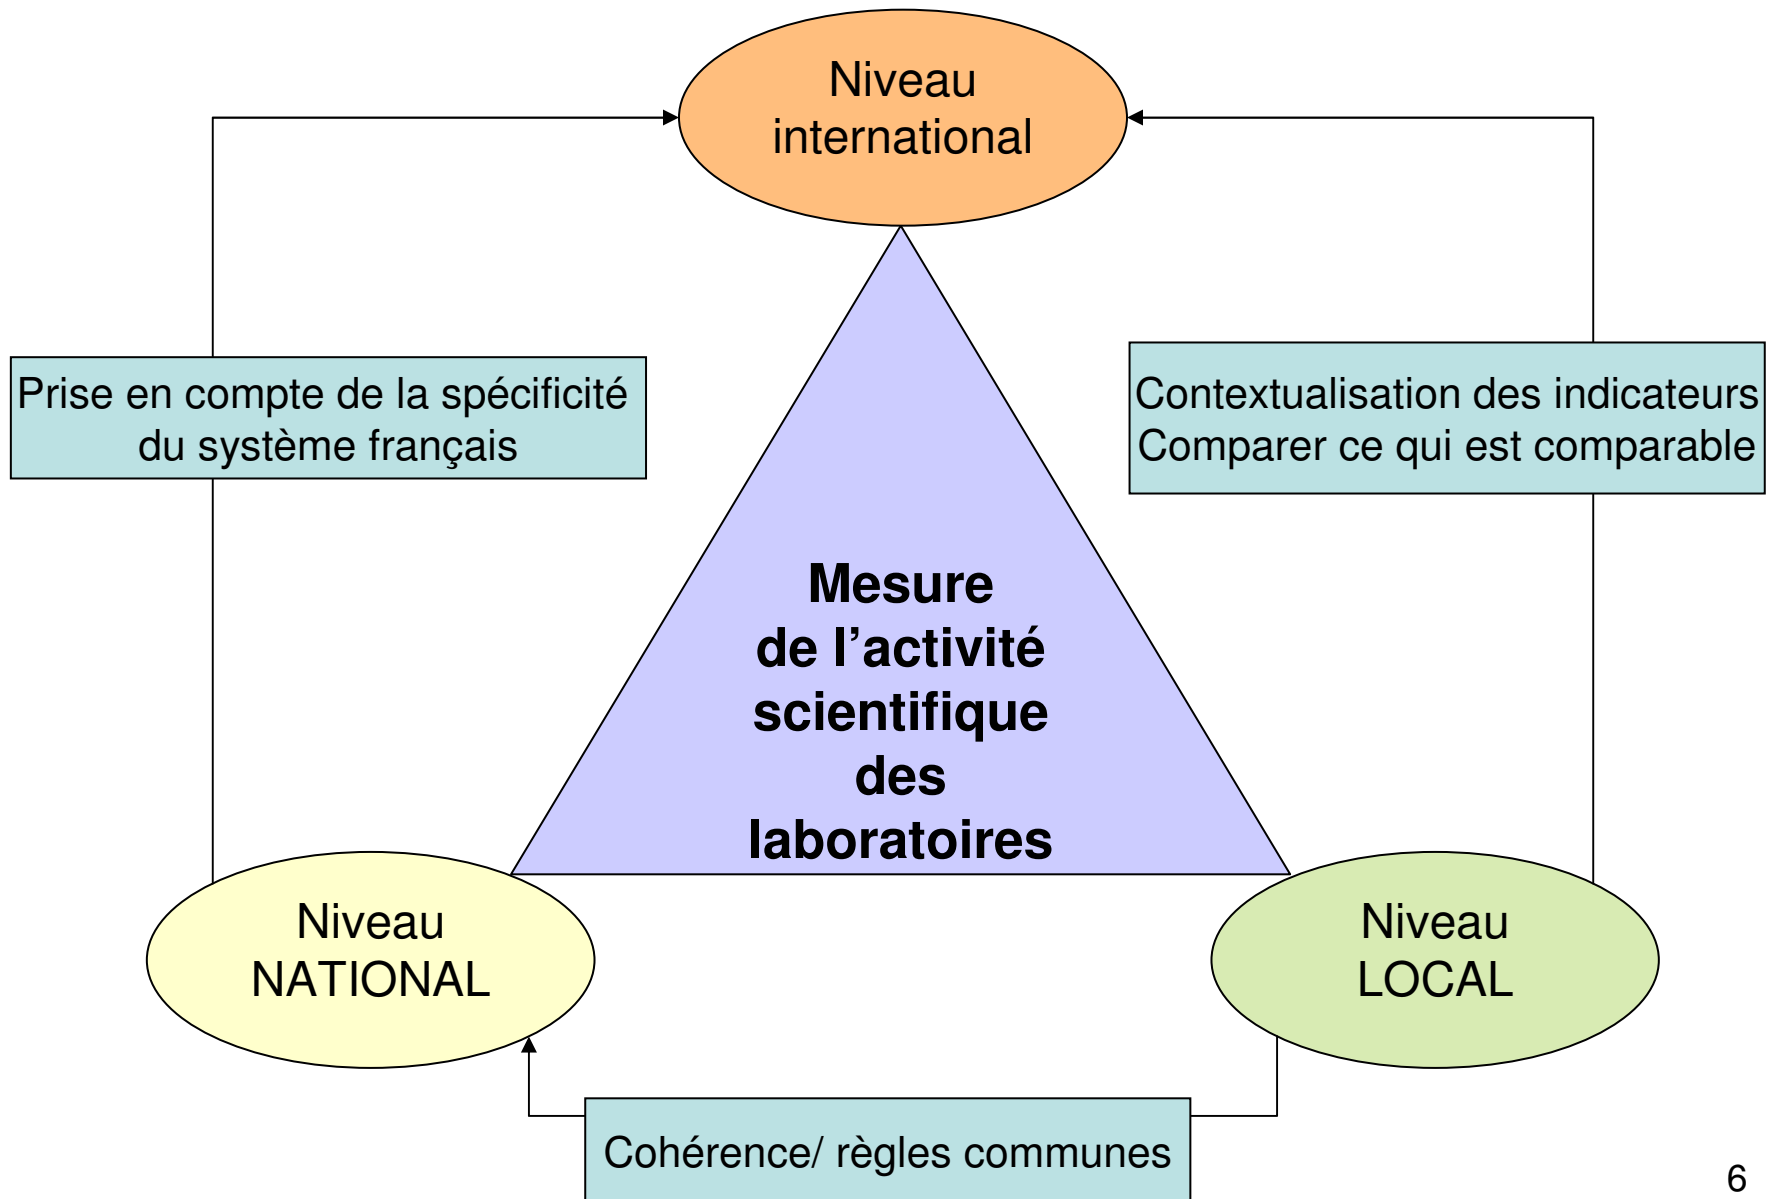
Niveau international

Prise en compte de la spécificité du système français

Contextualisation des indicateurs
Comparer ce qui est comparable

Mesure de l'activité scientifique des laboratoires

Niveau NATIONAL

Niveau LOCAL

Cohérence/ règles communes

6